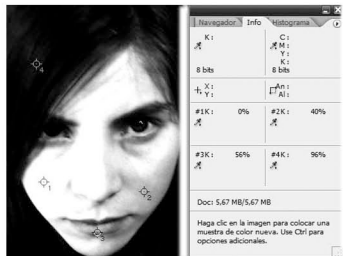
Navegador Info Histograma

K :
8 bits

C :
M :
Y :
K :
8 bits

X :
Y :

An :
Al :

#1K : 0%
#2K : 40%
#3K : 56%
#4K : 96%

Doc: 5,67 MB/5,67 MB

Haga clic en la imagen para colocar una muestra de color nueva. Use Ctrl para opciones adicionales.

4
1
2
3